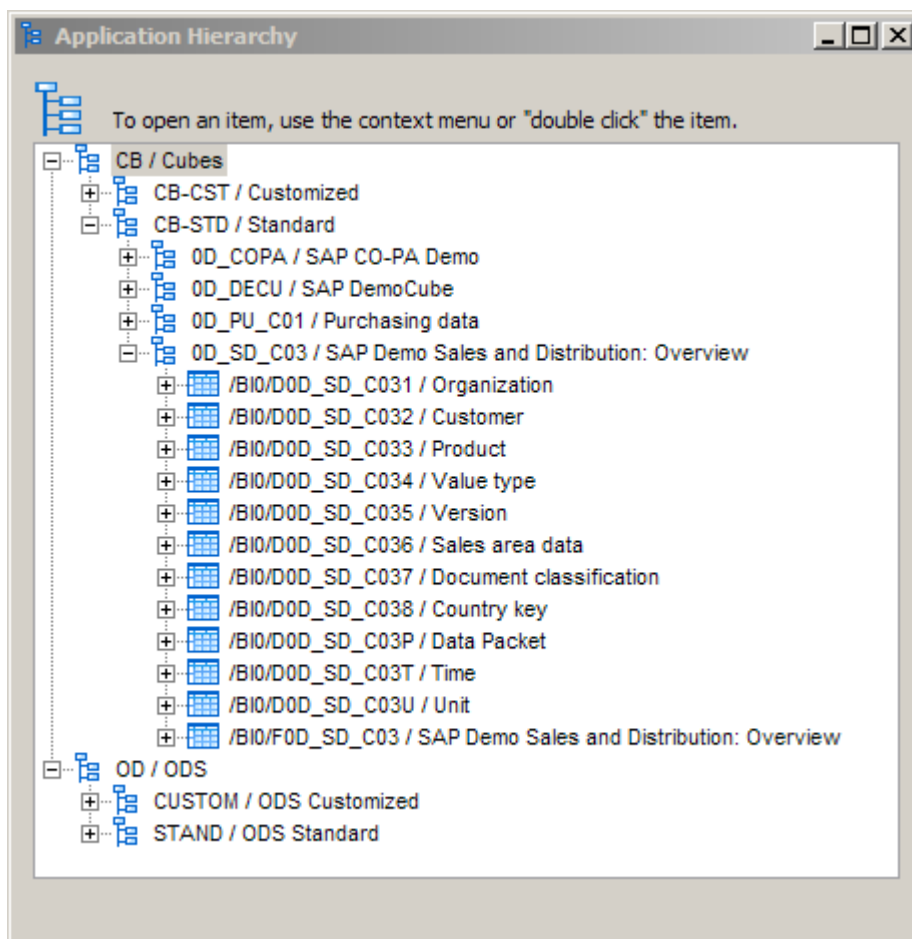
Application Hierarchy

To open an item, use the context menu or "double click" the item.

CB / Cubes
CB-CST / Customized
CB-STD / Standard
0D_COPA / SAP CO-PA Demo
0D_DECU / SAP DemoCube
0D_PU_C01 / Purchasing data
0D_SD_C03 / SAP Demo Sales and Distribution: Overview
/BI0/D0D_SD_C031 / Organization
/BI0/D0D_SD_C032 / Customer
/BI0/D0D_SD_C033 / Product
/BI0/D0D_SD_C034 / Value type
/BI0/D0D_SD_C035 / Version
/BI0/D0D_SD_C036 / Sales area data
/BI0/D0D_SD_C037 / Document classification
/BI0/D0D_SD_C038 / Country key
/BI0/D0D_SD_C03P / Data Packet
/BI0/D0D_SD_C03T / Time
/BI0/D0D_SD_C03U / Unit
/BI0/F0D_SD_C03 / SAP Demo Sales and Distribution: Overview
OD / ODS
CUSTOM / ODS Customized
STAND / ODS Standard